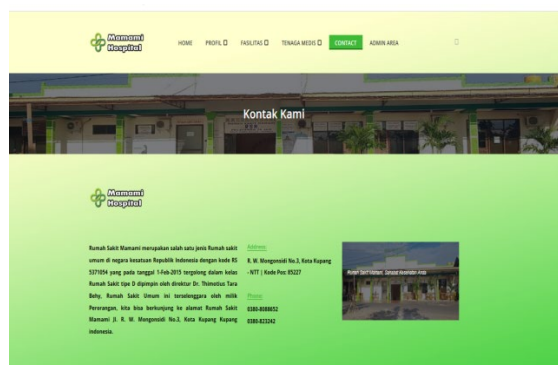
Mamami Hospital

HOME PROFIL FASILITAS TENAGA MEDIS CONTACT ADMIN AREA

Kontak Kami

Mamami Hospital

Rumah Sakit Mamami merupakan salah satu jenis Rumah sakit umum di negara kesatuan Republik Indonesia dengan kode RS 5371054 yang pada tanggal 1-Feb-2015 tergolong dalam kelas Rumah Sakit tipe D dipimpin oleh direktur Dr. Thimotius Tara Behy, Rumah Sakit Umum ini terselenggara oleh milik Perorangan, kita bisa berkunjung ke alamat Rumah Sakit Mamami Jl. R. W. Mongonsidi No.3, Kota Kupang Kupang Indonesia.

Address

R. W. Mongonsidi No.3, Kota Kupang - NTT | Kode Pos: 85227

Phone

0380-8088652
0380-823242

Rumah Sakit Mamami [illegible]